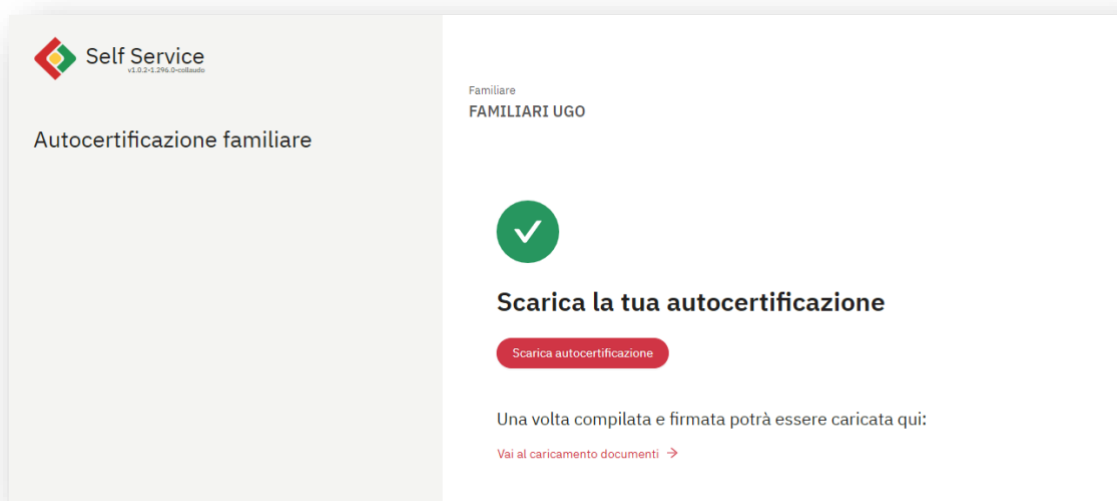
Self Service
v1.0.2-1.296.0-collaudo

Autocertificazione familiare

Familiare
FAMILIARI UGO

Scarica la tua autocertificazione

Scarica autocertificazione

Una volta compilata e firmata potrà essere caricata qui:

Vai al caricamento documenti →